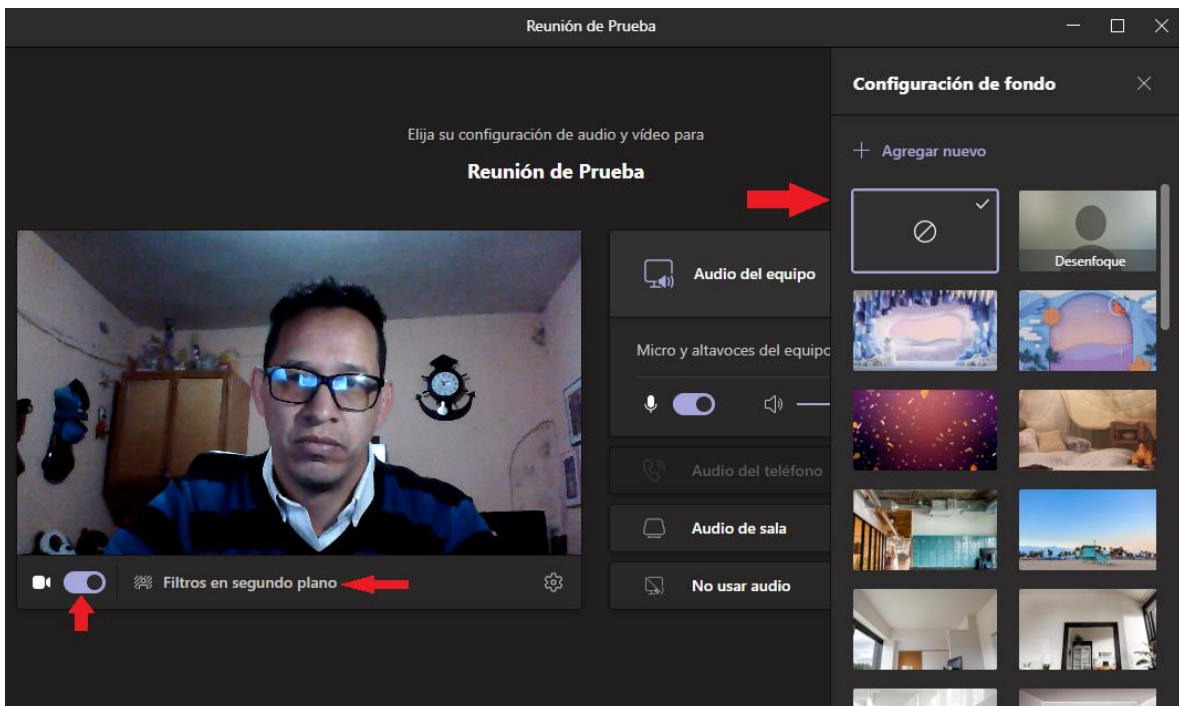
Reunión de Prueba

Elija su configuración de audio y vídeo para

Reunión de Prueba

Filtros en segundo plano

Audio del equipo

Micro y altavoces del equipo

Audio del teléfono

Audio de sala

No usar audio

Configuración de fondo

+ Agregar nuevo

Desenfoque